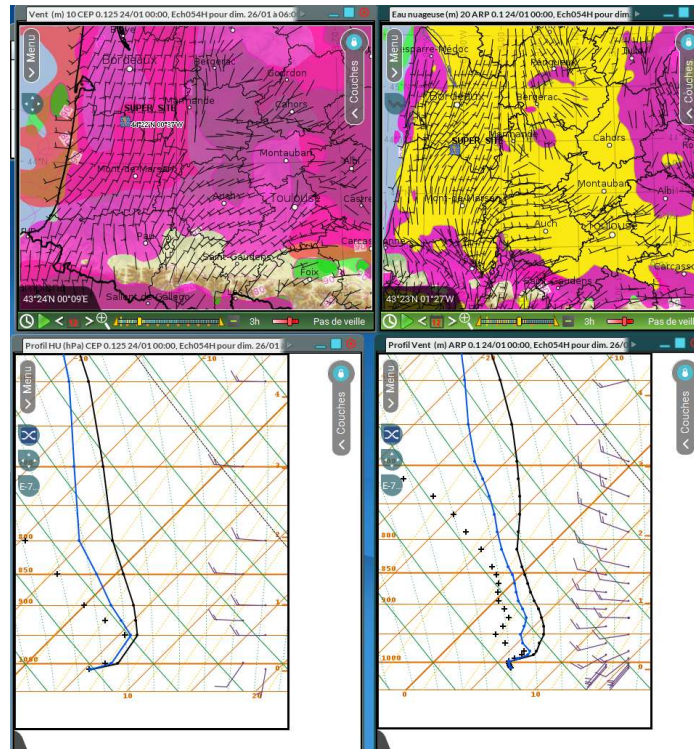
Vent (m) 10 CEP 0.125 24/01 00:00, Ech054H pour dim. 26/01 à 06:0

Menu

Couches

Royan

Bordeaux

Bergerac

Gourdon

Marmande

SUPER_SITE

44°22'N 00°07'W

Cahors

Montauban

Albi

Mont-de-Marsan

Auch

Toulouse

Castre

Pau

Carcass

Saint-Gaudens

Foix

Saint-Girons

Sallent de Gállego

43°24'N 00°09'E

3h

Pas de veille

Eau nuageuse (m) 20 ARP 0.1 24/01 00:00, Ech054H pour dim. 26/01

Menu

Couches

Lesparre-Médoc

Tulle

Périgueux

Bordeaux

Bergerac

SUPER_SITE

Marmande

Cahors

Montauban

Albi

Mont-de-Marsan

Auch

Toulouse

Carcass

Saint-Gaudens

43°23'N 01°27'W

3h

Pas de veille

Profil HU (hPa) CEP 0.125 24/01 00:00, Ech054H pour dim. 26/01

Menu

Couches

E-7...

800

850

900

1000

10

20

Profil Vent (m) ARP 0.1 24/01 00:00, Ech054H pour dim. 26/0

Menu

Couches

E-7...

800

850

900

1000

0

10